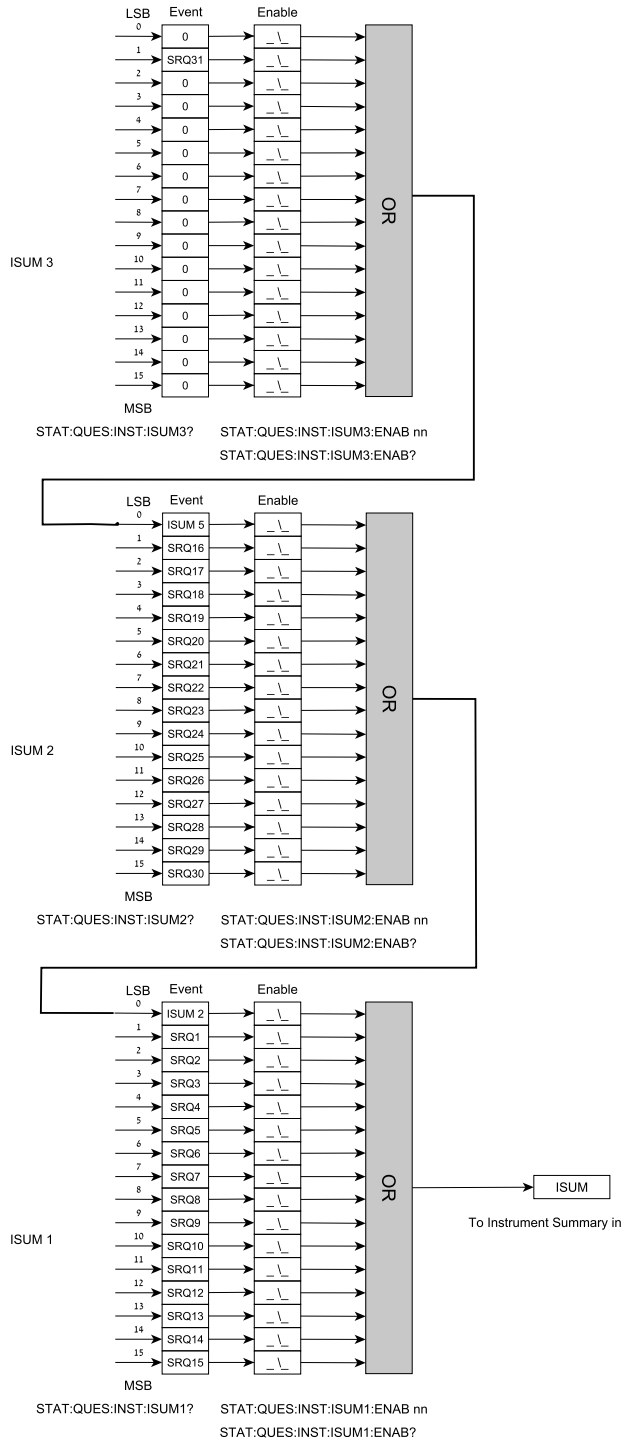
LSB Event Enable

0 0 _ \_
1 SRQ31 _ \_
2 0 _ \_
3 0 _ \_
4 0 _ \_
5 0 _ \_
6 0 _ \_
7 0 _ \_
8 0 _ \_
9 0 _ \_
10 0 _ \_
11 0 _ \_
12 0 _ \_
13 0 _ \_
14 0 _ \_
15 0 _ \_

OR

ISUM 3

MSB

STAT:QUES:INST:ISUM3? STAT:QUES:INST:ISUM3:ENAB nn

STAT:QUES:INST:ISUM3:ENAB?

LSB Event Enable

0 ISUM 5 _ \_
1 SRQ16 _ \_
2 SRQ17 _ \_
3 SRQ18 _ \_
4 SRQ19 _ \_
5 SRQ20 _ \_
6 SRQ21 _ \_
7 SRQ22 _ \_
8 SRQ23 _ \_
9 SRQ24 _ \_
10 SRQ25 _ \_
11 SRQ26 _ \_
12 SRQ27 _ \_
13 SRQ28 _ \_
14 SRQ29 _ \_
15 SRQ30 _ \_

OR

ISUM 2

MSB

STAT:QUES:INST:ISUM2? STAT:QUES:INST:ISUM2:ENAB nn

STAT:QUES:INST:ISUM2:ENAB?

LSB Event Enable

0 ISUM 2 _ \_
1 SRQ1 _ \_
2 SRQ2 _ \_
3 SRQ3 _ \_
4 SRQ4 _ \_
5 SRQ5 _ \_
6 SRQ6 _ \_
7 SRQ7 _ \_
8 SRQ8 _ \_
9 SRQ9 _ \_
10 SRQ10 _ \_
11 SRQ11 _ \_
12 SRQ12 _ \_
13 SRQ13 _ \_
14 SRQ14 _ \_
15 SRQ15 _ \_

OR

ISUM

To Instrument Summary in

ISUM 1

MSB

STAT:QUES:INST:ISUM1? STAT:QUES:INST:ISUM1:ENAB nn

STAT:QUES:INST:ISUM1:ENAB?